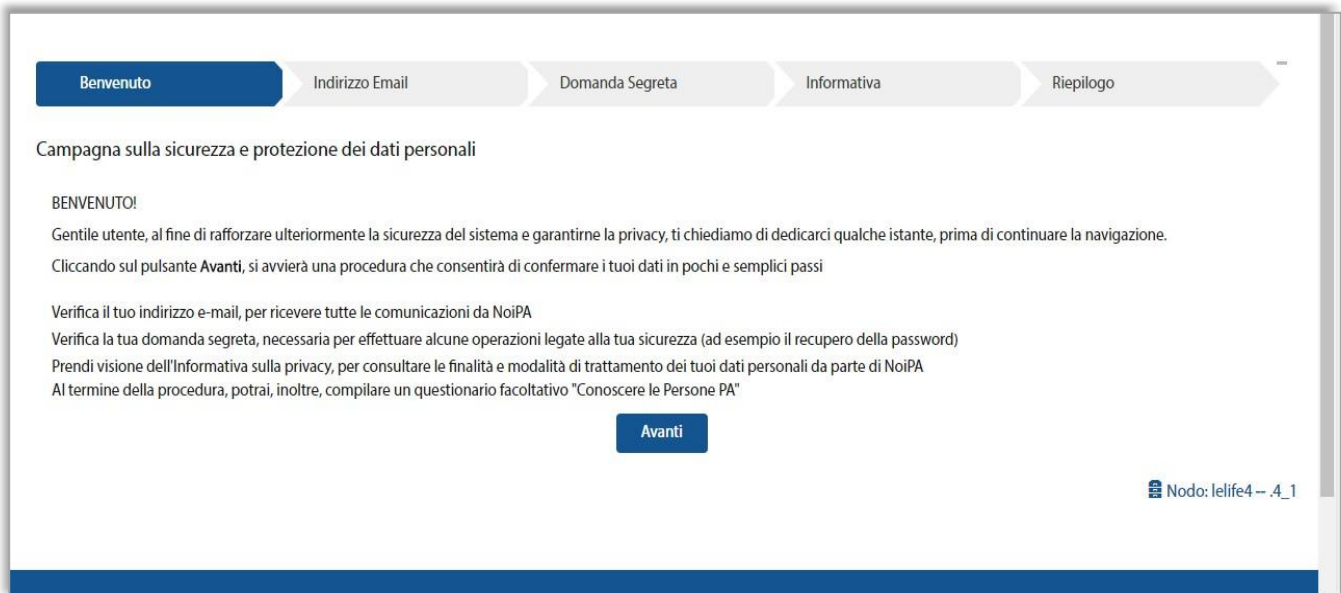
Benvenuto | Indirizzo Email | Domanda Segreta | Informativa | Riepilogo

Campagna sulla sicurezza e protezione dei dati personali

BENVENUTO!

Gentile utente, al fine di rafforzare ulteriormente la sicurezza del sistema e garantirne la privacy, ti chiediamo di dedicarci qualche istante, prima di continuare la navigazione.

Cliccando sul pulsante Avanti, si avvierà una procedura che consentirà di confermare i tuoi dati in pochi e semplici passi

Verifica il tuo indirizzo e-mail, per ricevere tutte le comunicazioni da NoiPA
Verifica la tua domanda segreta, necessaria per effettuare alcune operazioni legate alla tua sicurezza (ad esempio il recupero della password)
Prendi visione dell'Informativa sulla privacy, per consultare le finalità e modalità di trattamento dei tuoi dati personali da parte di NoiPA
Al termine della procedura, potrai, inoltre, compilare un questionario facoltativo "Conoscere le Persone PA"

Avanti

Nodo: lelife4 -- .4_1